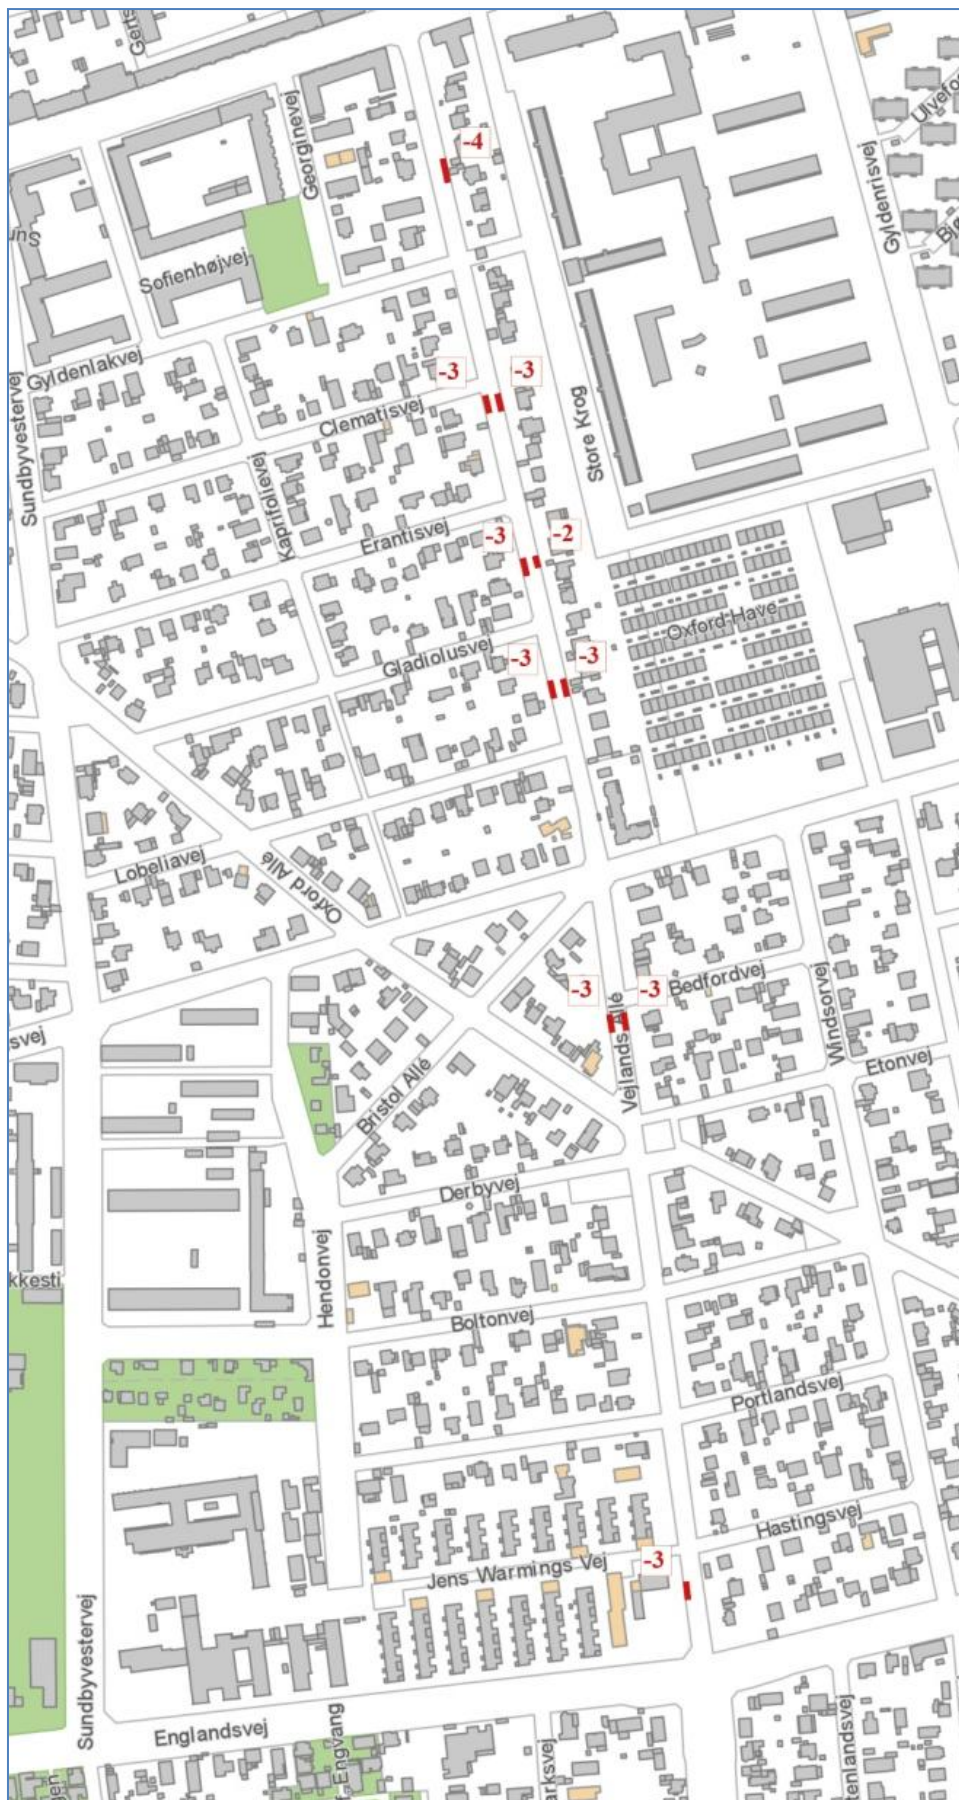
Gerts
Georginevej
-4
Ulvefo
Gyldenrisvej
Big
ns
Sofienhøjvej
Gyldenlakvej
-3
-3
Sundbyvestervej
Clematisvej
Store Krog
Kaprifolievej
Erantisvej
-3
-2
Oxford Have
Gladiolusvej
-3
-3
Lobeliavej
Oxford Allé
-3
-3
Bedfordvej
Windsorvej
svej
Vejlands Allé
Etonvej
Bristol Alle
Derbyvej
kkesti
Hendonvej
Boltonvej
Portlandsvej
Hastingsvej
-3
Jens Warmings Vej
Sundbyvestervej
Englandsvej
Engvang
gen
arksvej
Grenlandsvej